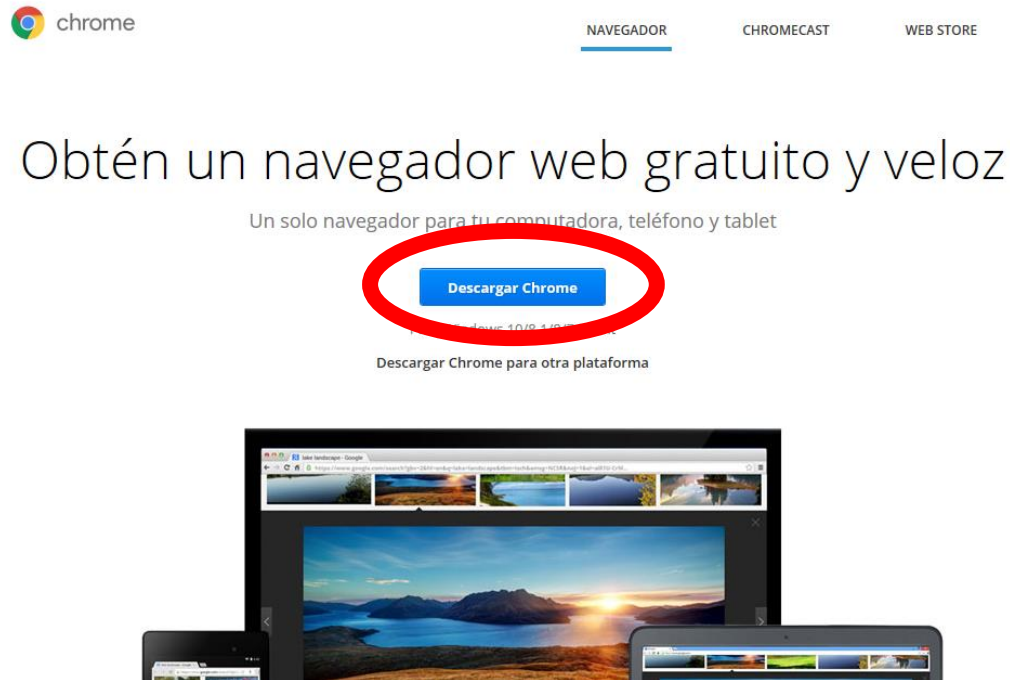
chrome

NAVEGADOR CHROMECAST WEB STORE

Obtén un navegador web gratuito y veloz

Un solo navegador para tu computadora, teléfono y tablet

Descargar Chrome

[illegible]dows 10/8.1/8/7 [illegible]

Descargar Chrome para otra plataforma

lake landscape - Google